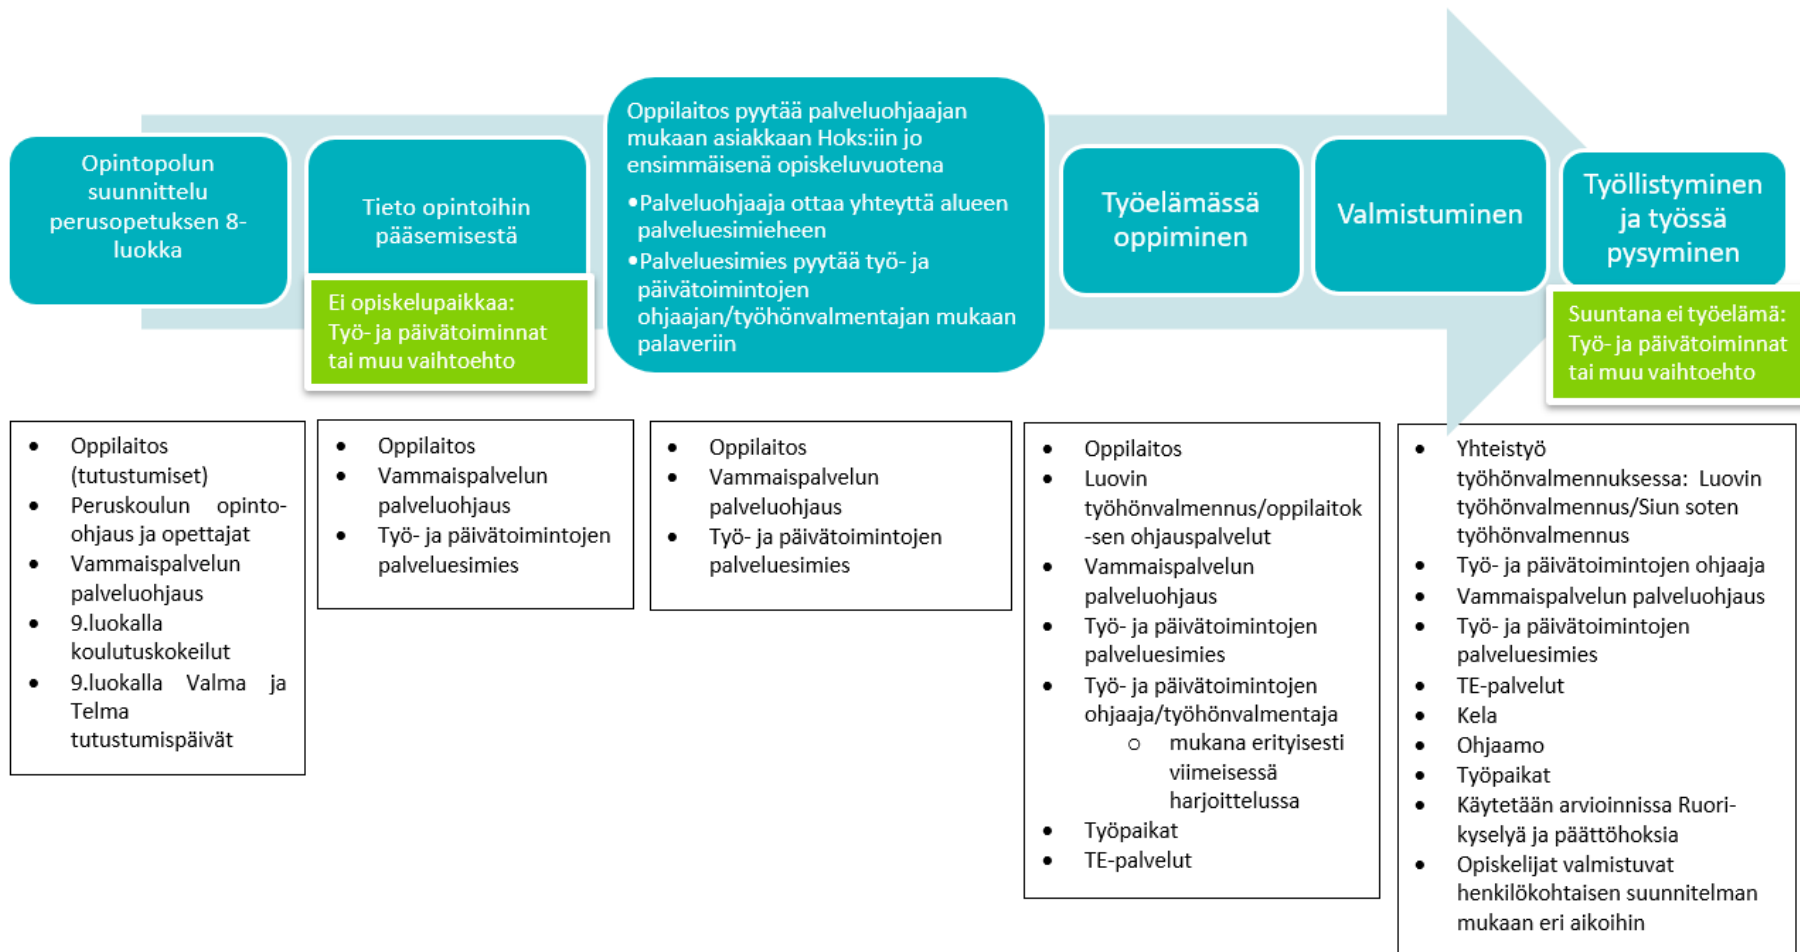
Opintopolun suunnittelu perusopetuksen 8-luokka

Tieto opintoihin pääsemisestä

Ei opiskelupaikkaa: Työ- ja päivätoiminnat tai muu vaihtoehto

Oppilaitos pyytää palveluohjaajan mukaan asiakkaan Hoks:iin jo ensimmäisenä opiskeluvuotena

• Palveluohjaaja ottaa yhteyttä alueen palvelusimieheen
• Palvelusimies pyytää työ- ja päivätoimintojen ohjaajan/työhönvalmentajan mukaan palaveriin

Työelämässä oppiminen

Valmistuminen

Työllistyminen ja työssä pysyminen

Suuntana ei työelämä: Työ- ja päivätoiminnat tai muu vaihtoehto

- Oppilaitos (tutustumiset)
- Peruskoulun opinto-ohjaus ja opettajat
- Vammaispalvelun palveluohjaus
- 9.luokalla koulutuskokeilut
- 9.luokalla Valma ja Telma tutustumispäivät

- Oppilaitos
- Vammaispalvelun palveluohjaus
- Työ- ja päivätoimintojen palveluesimies

- Oppilaitos
- Vammaispalvelun palveluohjaus
- Työ- ja päivätoimintojen palveluesimies

- Oppilaitos
- Luovin työhönvalmennus/oppilaitok-sen ohjauspalvelut
- Vammaispalvelun palveluohjaus
- Työ- ja päivätoimintojen palveluesimies
- Työ- ja päivätoimintojen ohjaaja/työhönvalmentaja
  - mukana erityisesti viimeisessä harjoittelussa
- Työpaikat
- TE-palvelut

- Yhteistyö työhönvalmennuksessa: Luovin työhönvalmennus/Siun soten työhönvalmennus
- Työ- ja päivätoimintojen ohjaaja
- Vammaispalvelun palveluohjaus
- Työ- ja päivätoimintojen palveluesimies
- TE-palvelut
- Kela
- Ohjaamo
- Työpaikat
- Käytetään arvioinnissa Ruori-kyselyä ja päättöhoksia
- Opiskelijat valmistuvat henkilökohtaisen suunnitelman mukaan eri aikoihin